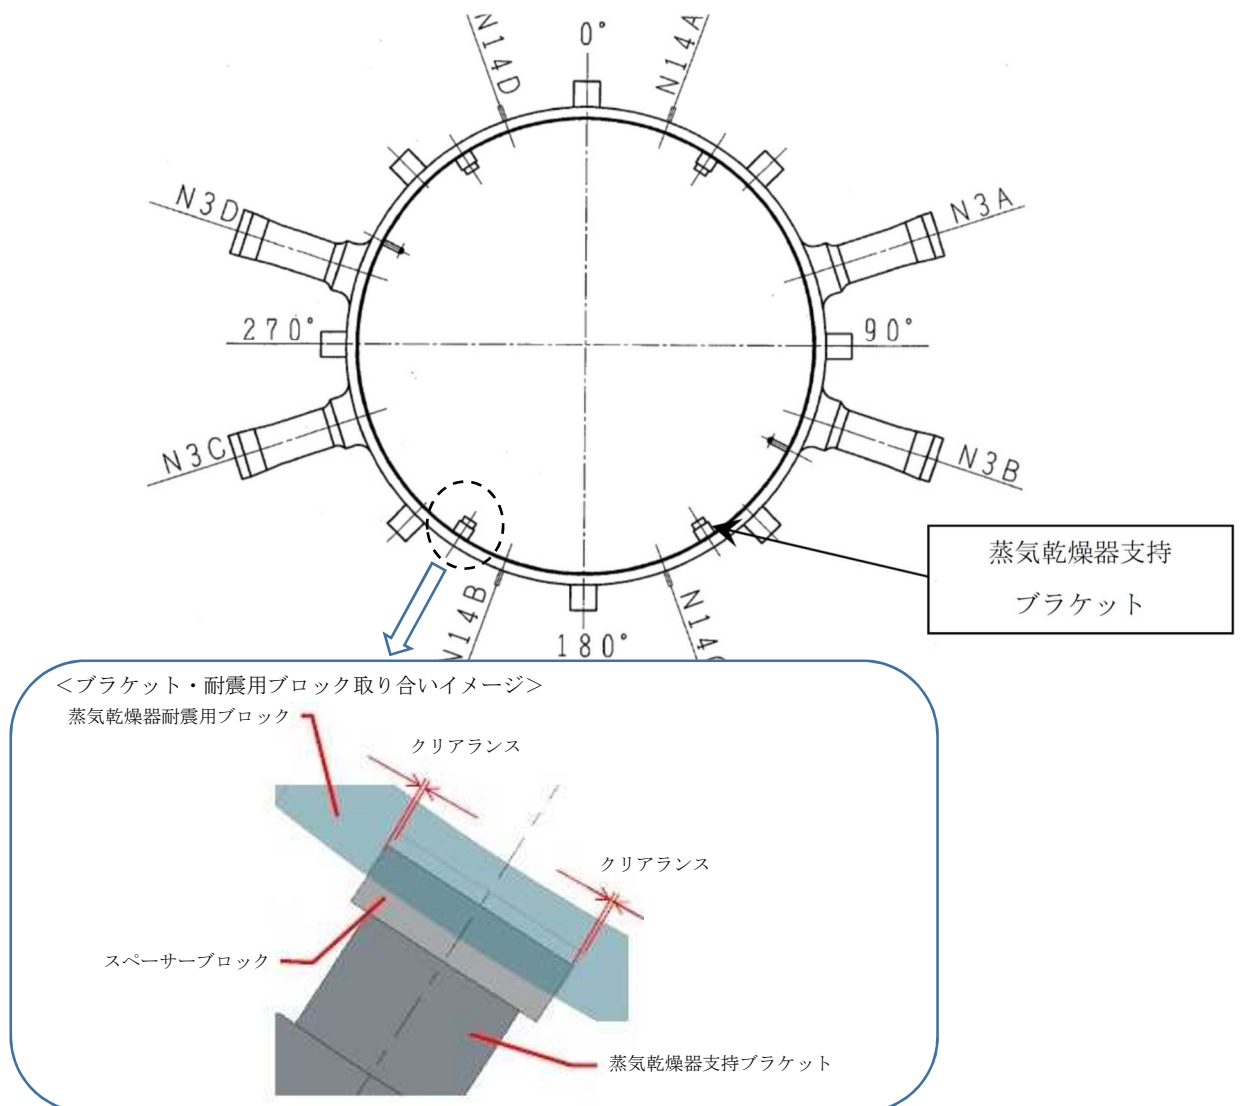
0°
N14A
N14D
N3D
N3A
270°
90°
N3C
N3B
N14B
180°
N14C

蒸気乾燥器支持
ブラケット

<ブラケット・耐震用ブロック取り合いイメージ>
蒸気乾燥器耐震用ブロック
クリアランス
クリアランス
スペーサーブロック
蒸気乾燥器支持ブラケット